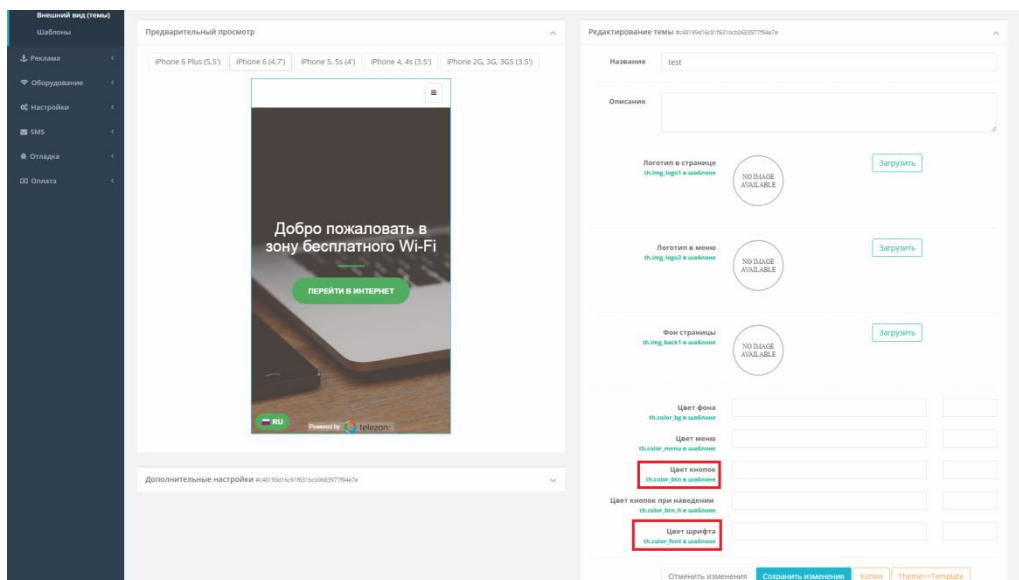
Внешний вид (темы)
Шаблоны
Реклама
Оборудование
Настройки
SMS
Отладка
Оплата

Предварительный просмотр

iPhone 6 Plus (5.5') | iPhone 6 (4.7') | iPhone 5, 5s (4') | iPhone 4, 4s (3.5') | iPhone 2G, 3G, 3GS (3.5')

Добро пожаловать в зону бесплатного Wi-Fi

ПЕРЕЙТИ В ИНТЕРНЕТ

RU

Powered by telezon

Дополнительные настройки #c48199d16c91f631cb0683977f94e7e

Редактирование темы #c48199d16c91f631cb0683977f94e7e

Название test

Описание

Логотип в странице
th.img_logo1 в шаблоне
NO IMAGE AVAILABLE
Загрузить

Логотип в меню
th.img_logo2 в шаблоне
NO IMAGE AVAILABLE
Загрузить

Фон страницы
th.img_back1 в шаблоне
NO IMAGE AVAILABLE
Загрузить

Цвет фона
th.color_bg в шаблоне

Цвет меню
th.color_menu в шаблоне

Цвет кнопок
th.color_btn в шаблоне

Цвет кнопок при наведении
th.color_btn_h в шаблоне

Цвет шрифта
th.color_font в шаблоне

Отменить изменения | Сохранить изменения | Копия | Theme=>Template